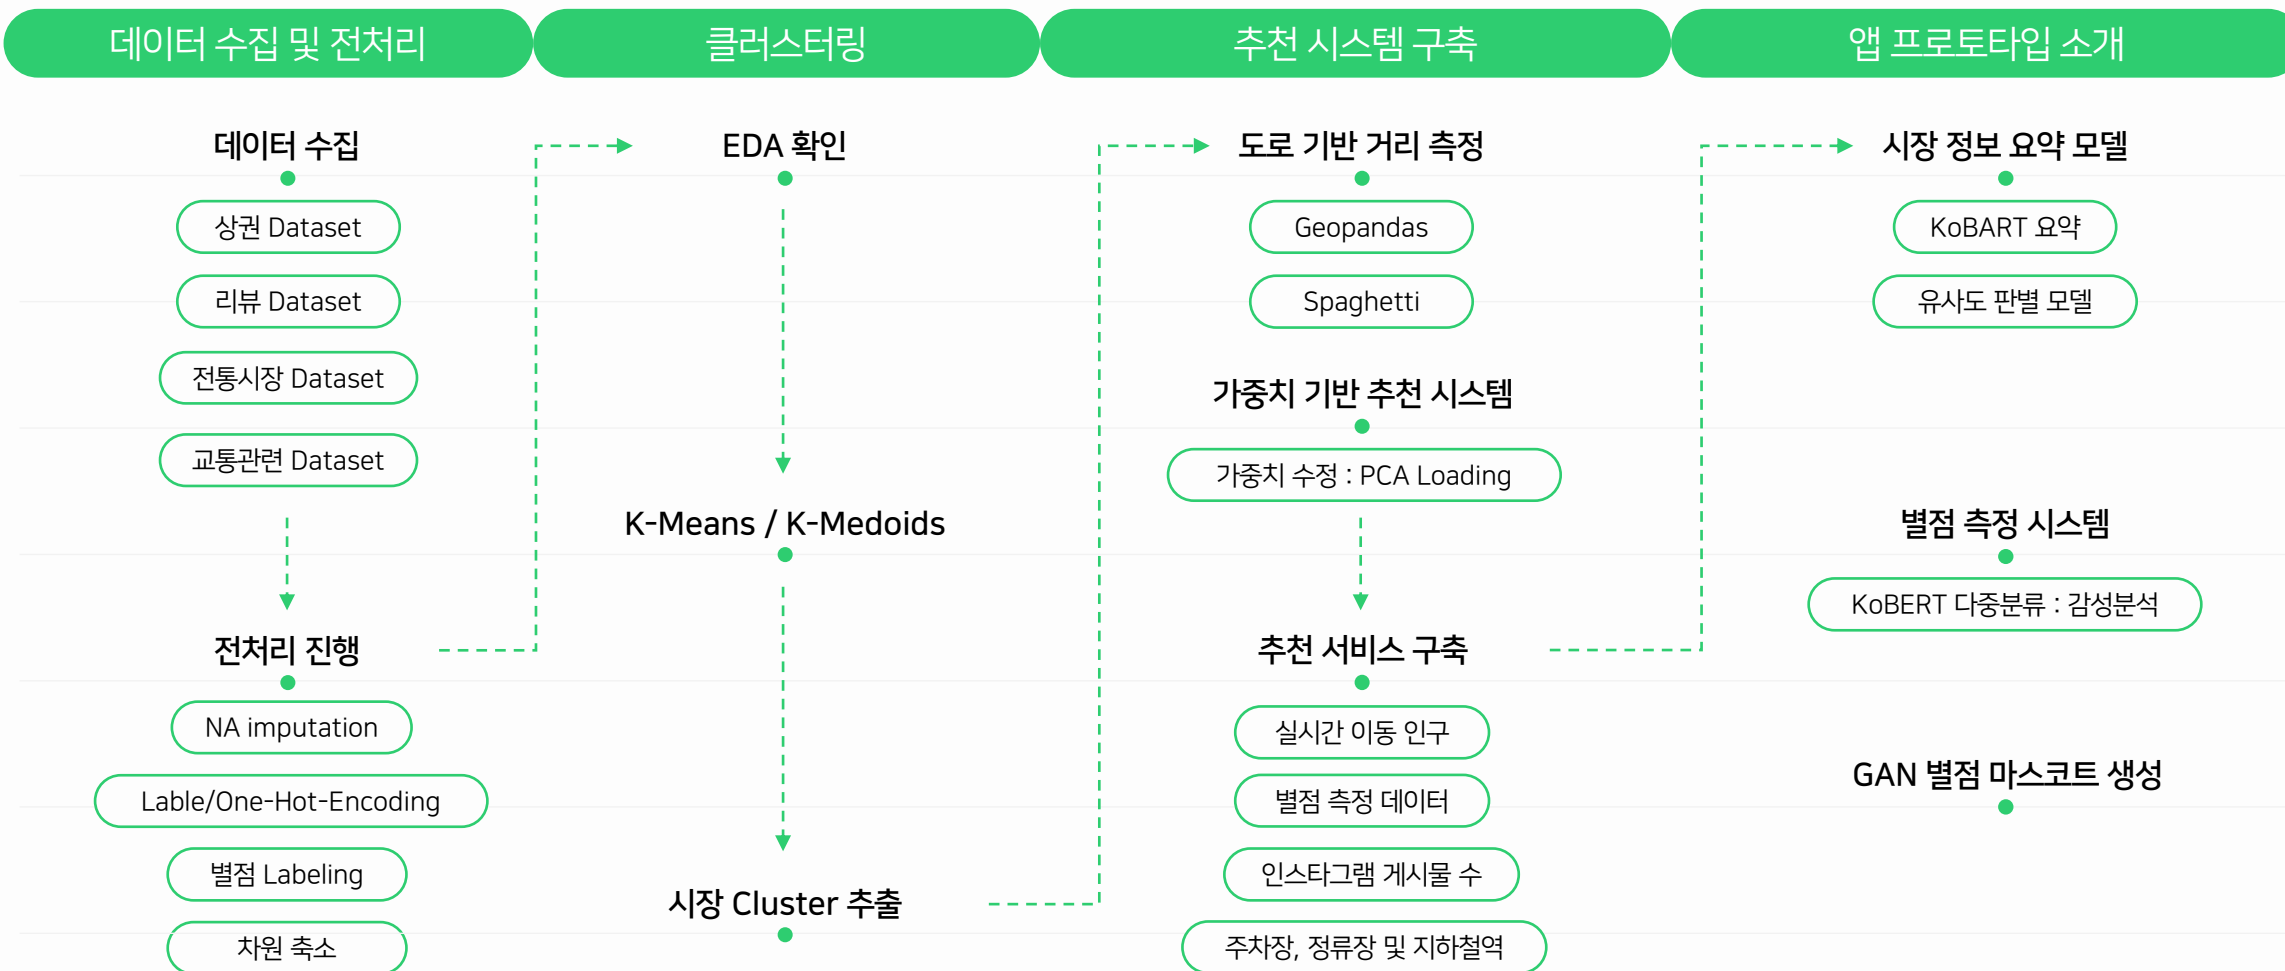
데이터 수집 및 전처리

데이터 수집

상권 Dataset

리뷰 Dataset

전통시장 Dataset

교통관련 Dataset

전처리 진행

NA imputation

Lable/One-Hot-Encoding

별점 Labeling

차원 축소

클러스터링

EDA 확인

K-Means / K-Medoids

시장 Cluster 추출

추천 시스템 구축

도로 기반 거리 측정

Geopandas

Spaghetti

가중치 기반 추천 시스템

가중치 수정 : PCA Loading

추천 서비스 구축

실시간 이동 인구

별점 측정 데이터

인스타그램 게시물 수

주차장, 정류장 및 지하철역

앱 프로토타입 소개

시장 정보 요약 모델

KoBART 요약

유사도 판별 모델

별점 측정 시스템

KoBERT 다중분류 : 감성분석

GAN 별점 마스코트 생성